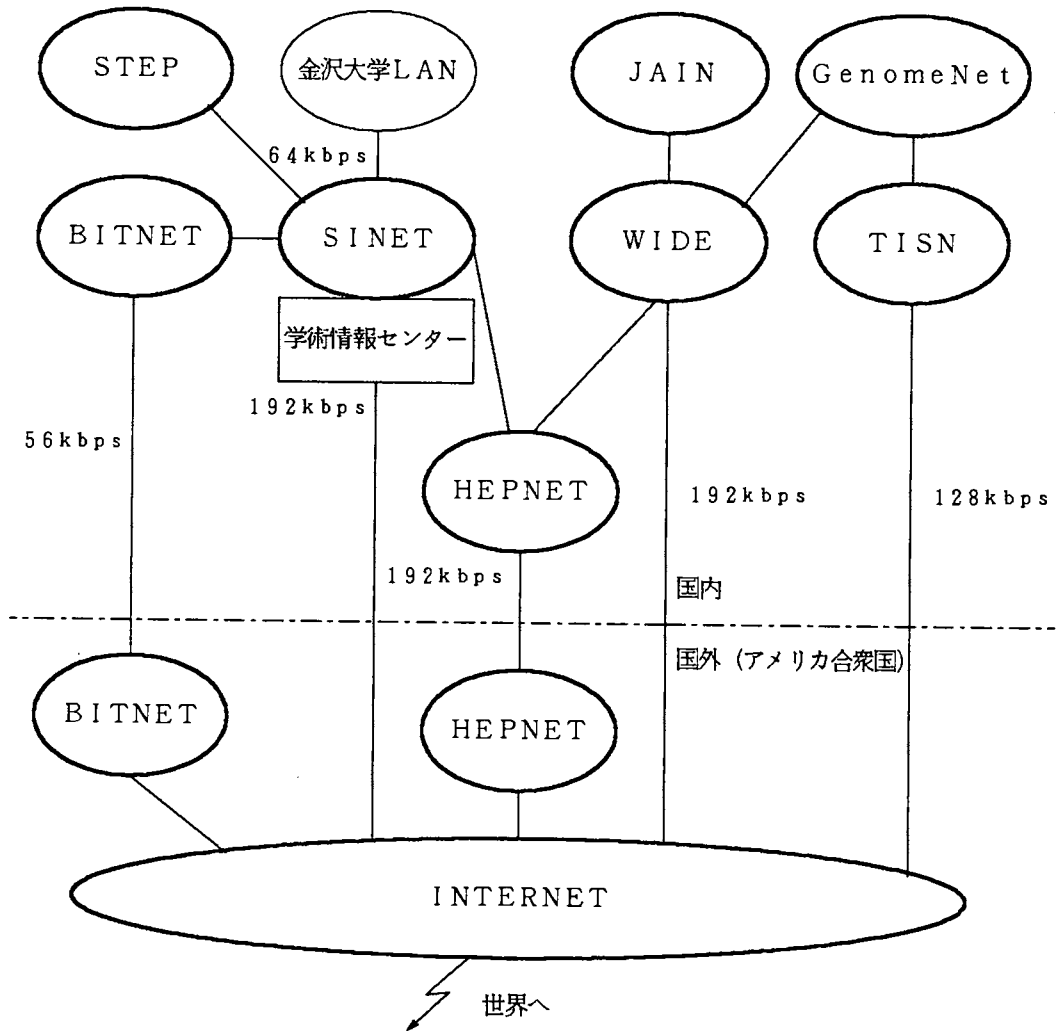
STEP

金沢大学LAN

JAIN

GenomeNet

64kbps

BITNET

SINET

WIDE

TISN

学術情報センター

192kbps

56kbps

HEPNET

192kbps

128kbps

192kbps

国内

国外（アメリカ合衆国）

BITNET

HEPNET

INTERNET

世界へ